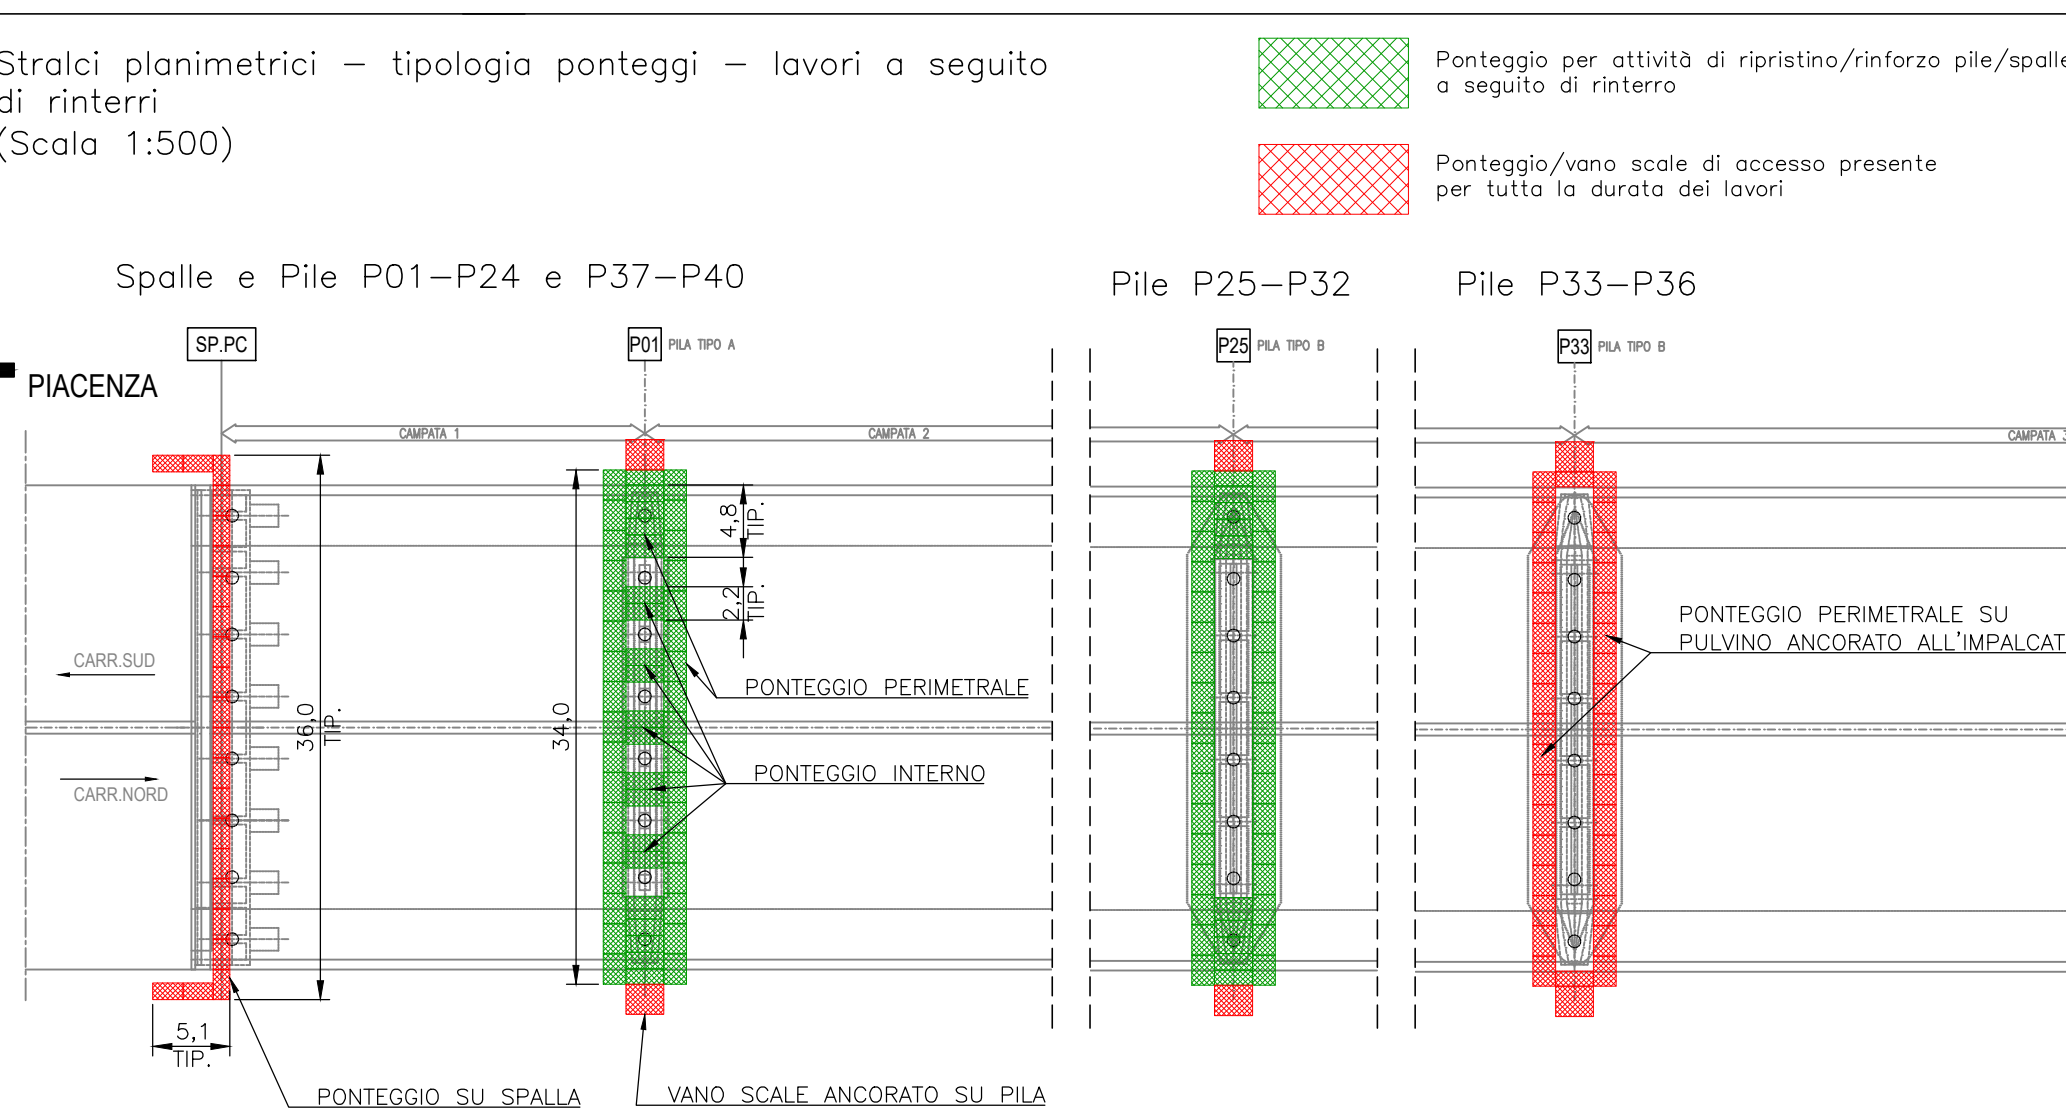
Stralci planimetrici – tipologia ponteggi – lavori a seguito di rinterri
(Scala 1:500)

Ponteggio per attività di ripristino/rinforzo pile/spalle a seguito di rinterro

Ponteggio/vano scale di accesso presente per tutta la durata dei lavori

Spalle e Pile P01–P24 e P37–P40

Pile P25–P32

Pile P33–P36

SP.PC

PIACENZA

P01 PILA TIPO A

P25 PILA TIPO B

P33 PILA TIPO B

CAMPATA 1

CAMPATA 2

CAMPATA 3

4,8 TIP.

2,2 TIP.

CARR.SUD

CARR.NORD

36,0 TIP.

34,0

PONTEGGIO PERIMETRALE

PONTEGGIO INTERNO

PONTEGGIO PERIMETRALE SU PULVINO ANCORATO ALL'IMPALCAT

5,1 TIP.

PONTEGGIO SU SPALLA

VANO SCALE ANCORATO SU PILA